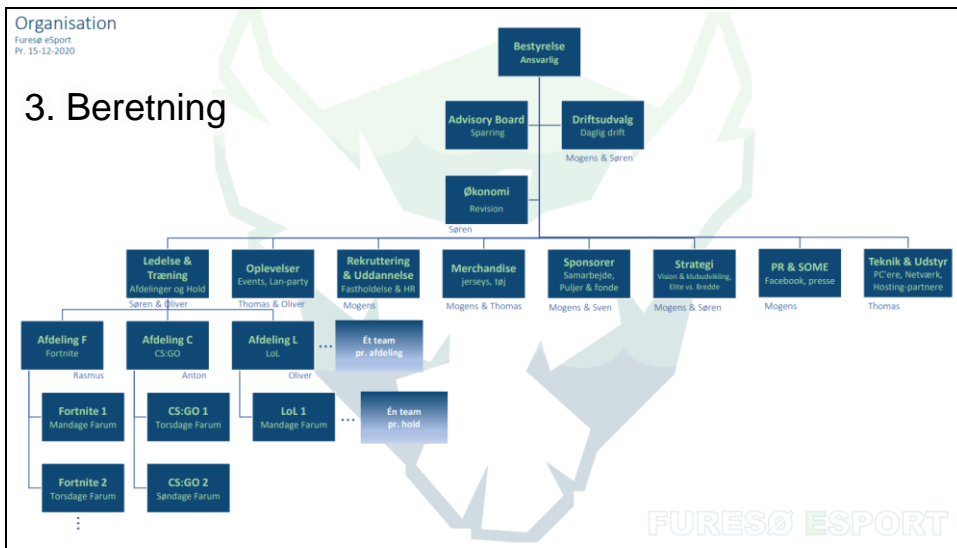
Organisation
Furesø eSport
Pr. 15-12-2020

3. Beretning

Bestyrelse
Ansvarlig

Advisory Board
Sparring

Driftsudvalg
Daglig drift
Mogens & Søren

Økonomi
Revision
Søren

Ledelse & Træning
Afdelinger og Hold
Søren & Oliver

Oplevelser
Events, Lan-party
Thomas & Oliver

Rekruttering & Uddannelse
Fastholdelse & HR
Mogens

Merchandise
jerseys, tøj
Mogens & Thomas

Sponsorer
Samarbejde, Puljer & fonde
Mogens & Sven

Strategi
Vision & klubudvikling, Elite vs. Bredde
Mogens & Søren

PR & SOME
Facebook, presse
Mogens

Teknik & Udstyr
PC'ere, Netværk, Hosting-partnere
Thomas

Afdeling F
Fortnite
Rasmus

Afdeling C
CS:GO
Anton

Afdeling L
LoL
Oliver

...

Ét team pr. afdeling

Fortnite 1
Mandage Farum

CS:GO 1
Torsdage Farum

LoL 1
Mandage Farum

...

Én team pr. hold

Fortnite 2
Torsdage Farum

CS:GO 2
Søndage Farum

⋮

FURESØ ESPORT